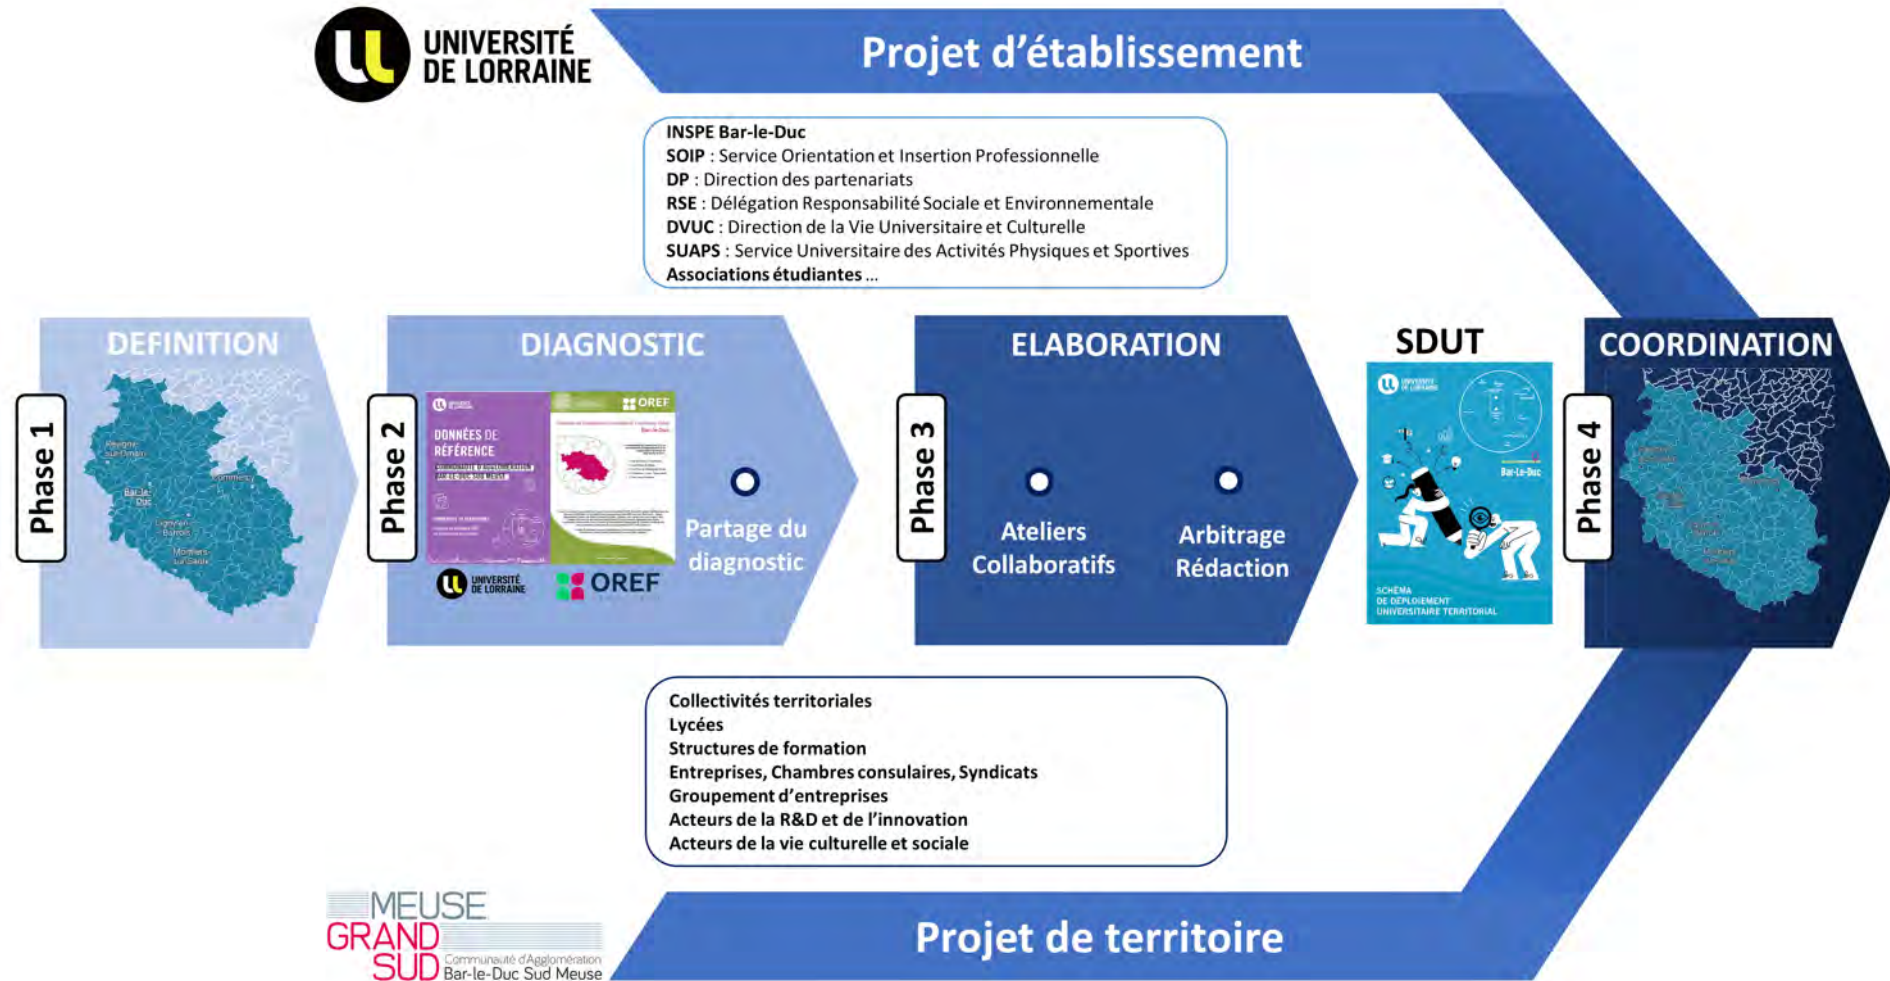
UNIVERSITÉ DE LORRAINE

Projet d'établissement

INSPE Bar-le-Duc
SOIP : Service Orientation et Insertion Professionnelle
DP : Direction des partenariats
RSE : Délégation Responsabilité Sociale et Environnementale
DVUC : Direction de la Vie Universitaire et Culturelle
SUAPS : Service Universitaire des Activités Physiques et Sportives
Associations étudiantes ...

Phase 1
DEFINITION
Revigny-sur-Ornain
Bar-le-Duc
Commercy
Ligny-en-Barrois
Montiers-sur-Saulx

Phase 2
DIAGNOSTIC
DONNÉES DE RÉFÉRENCE
OREF
UNIVERSITÉ DE LORRAINE
OREF
Partage du diagnostic

Phase 3
ELABORATION
Ateliers Collaboratifs
Arbitrage Rédaction

SDUT
UNIVERSITÉ DE LORRAINE
Bar-Le-Duc
SCHÉMA DE DÉPLOIEMENT UNIVERSITAIRE TERRITORIAL

Phase 4
COORDINATION

Collectivités territoriales
Lycées
Structures de formation
Entreprises, Chambres consulaires, Syndicats
Groupement d'entreprises
Acteurs de la R&D et de l'innovation
Acteurs de la vie culturelle et sociale

MEUSE GRAND SUD Communauté d'Agglomération Bar-le-Duc Sud Meuse

Projet de territoire